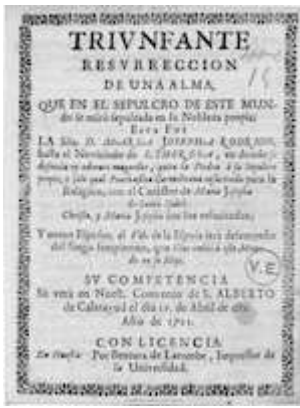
TRIVNFANTE
RESVRRECCION
DE VNA ALMA,
QUE EN EL SEPULCRO DE ESTE MUNdo se mirò sepultada en la Nobleza propia:
ESTA FUE
LA Sra. D. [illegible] JOSEPHA RODRIGO, hasta el Noviciado de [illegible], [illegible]

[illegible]

Y tomo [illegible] el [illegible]

SU COMPETENCIA
Se verà en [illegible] Convento de S. ALBERTO de Calatayud el dia 10. de Abril de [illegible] Año de 1701.

CON LICENCIA
En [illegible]: Por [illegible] de Larumbe, Impressor de la Universidad.

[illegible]
V.E.